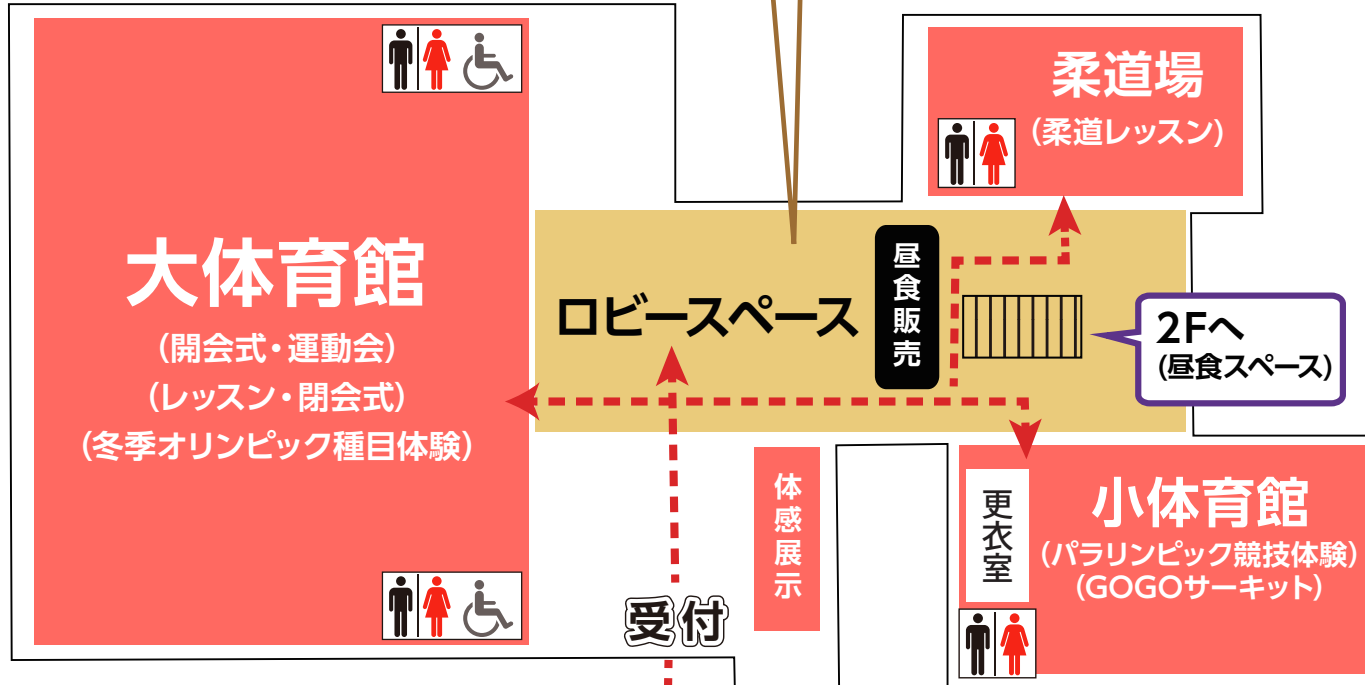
柔道場
(柔道レッスン)

大体育館
(開会式・運動会)
(レッスン・閉会式)
(冬季オリンピック種目体験)

ロビースペース

昼食販売

2Fへ
(昼食スペース)

体感展示

更衣室

小体育館
(パラリンピック競技体験)
(GOGOサーキット)

受付